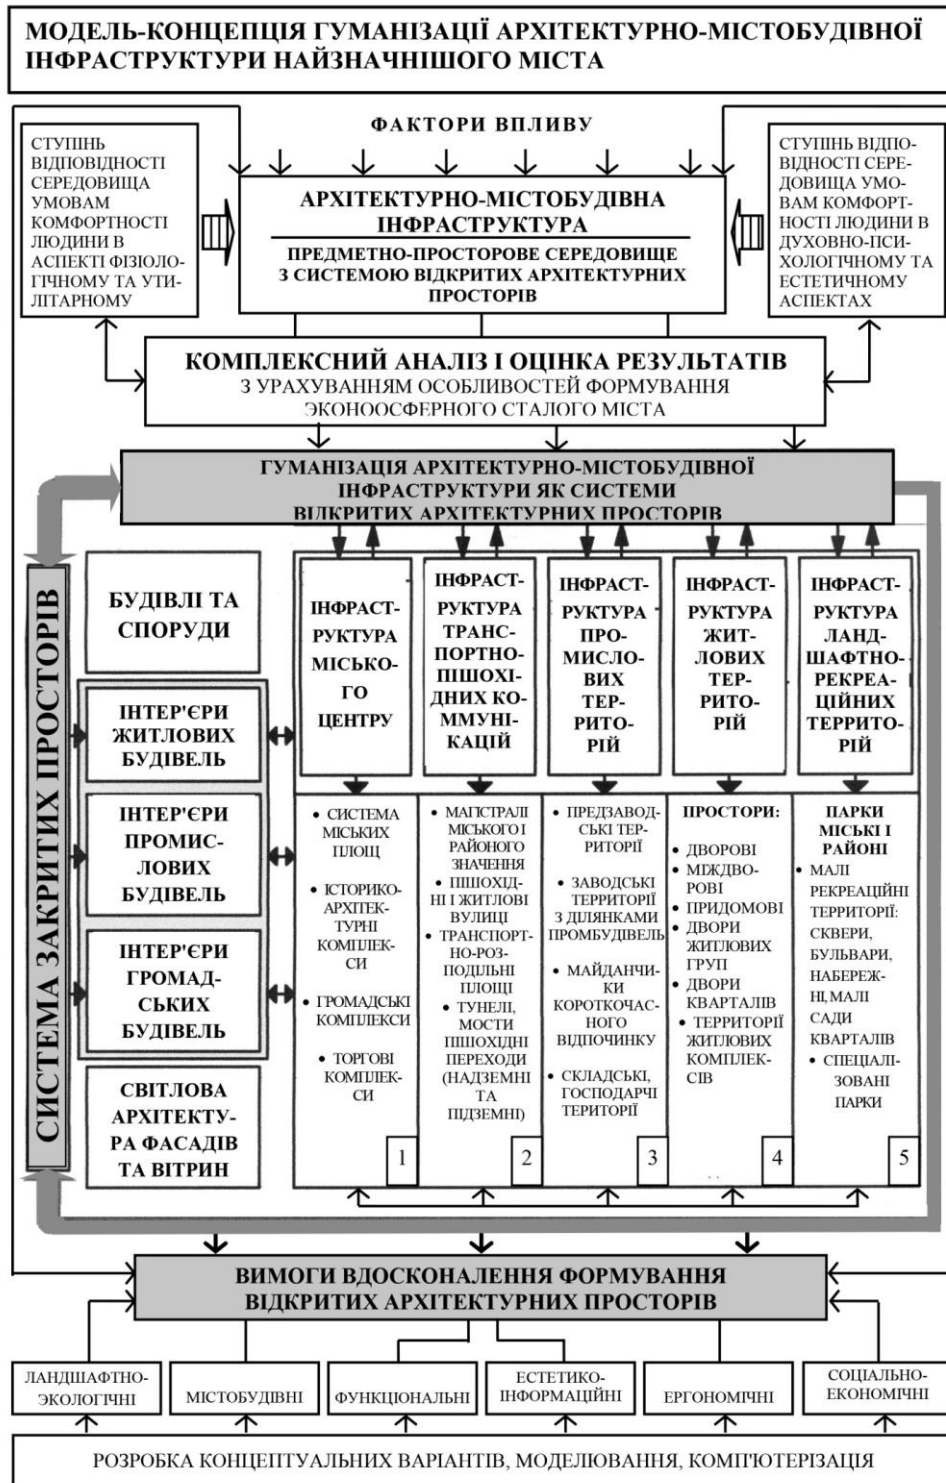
МОДЕЛЬ-КОНЦЕПЦІЯ ГУМАНІЗАЦІЇ АРХІТЕКТУРНО-МІСТОБУДІВНОЇ ІНФРАСТРУКТУРИ НАЙЗНАЧНІШОГО МІСТА

ФАКТОРИ ВПЛИВУ

СТУПІНЬ ВІДПОВІДНОСТІ СЕРЕДОВИЩА УМОВАМ КОМФОРТНОСТІ ЛЮДИНИ В АСПЕКТІ ФІЗІОЛОГІЧНОМУ ТА УТИЛІТАРНОМУ

АРХІТЕКТУРНО-МІСТОБУДІВНА ІНФРАСТРУКТУРА

ПРЕДМЕТНО-ПРОСТОРОВЕ СЕРЕДОВИЩЕ З СИСТЕМОЮ ВІДКРИТИХ АРХІТЕКТУРНИХ ПРОСТОРІВ

СТУПІНЬ ВІДПОВІДНОСТІ СЕРЕДОВИЩА УМОВАМ КОМФОРТНОСТІ ЛЮДИНИ В ДУХОВНО-ПСИХОЛОГІЧНОМУ ТА ЕСТЕТИЧНОМУ АСПЕКТАХ

КОМПЛЕКСНИЙ АНАЛІЗ І ОЦІНКА РЕЗУЛЬТАТІВ
З УРАХУВАННЯМ ОСОБЛИВОСТЕЙ ФОРМУВАННЯ ЕКОНООСФЕРНОГО СТАЛОГО МІСТА

ГУМАНІЗАЦІЯ АРХІТЕКТУРНО-МІСТОБУДІВНОЇ ІНФРАСТРУКТУРИ ЯК СИСТЕМИ ВІДКРИТИХ АРХІТЕКТУРНИХ ПРОСТОРІВ

СИСТЕМА ЗАКРИТИХ ПРОСТОРІВ

БУДІВЛІ ТА СПОРУДИ

ІНТЕР'ЄРИ ЖИТЛОВИХ БУДІВЕЛЬ

ІНТЕР'ЄРИ ПРОМИСЛОВИХ БУДІВЕЛЬ

ІНТЕР'ЄРИ ГРОМАДСЬКИХ БУДІВЕЛЬ

СВІТЛОВА АРХІТЕКТУРА ФАСАДІВ ТА ВІТРИН

ІНФРАСТРУКТУРА МІСЬКОГО ЦЕНТРУ

ІНФРАСТРУКТУРА ТРАНСПОРТНО-ПІШОХІДНИХ КОМУНІКАЦІЙ

ІНФРАСТРУКТУРА ПРОМИСЛОВИХ ТЕРИТОРІЙ

ІНФРАСТРУКТУРА ЖИТЛОВИХ ТЕРИТОРІЙ

ІНФРАСТРУКТУРА ЛАНДШАФТНО-РЕКРЕАЦІЙНИХ ТЕРРИТОРІЙ

• СИСТЕМА МІСЬКИХ ПЛОЩ
• ІСТОРИКО-АРХІТЕКТУРНІ КОМПЛЕКСИ
• ГРОМАДСЬКІ КОМПЛЕКСИ
• ТОРГОВІ КОМПЛЕКСИ
1

• МАГІСТРАЛІ МІСЬКОГО І РАЙОНОГО ЗНАЧЕННЯ
• ПІШОХІДНІ І ЖИТЛОВІ ВУЛИЦІ
• ТРАНСПОРТНО-РОЗПОДІЛЬНІ ПЛОЩІ
• ТУНЕЛІ, МОСТИ ПІШОХІДНІ ПЕРЕХОДИ (НАДЗЕМНІ ТА ПІДЗЕМНІ)
2

• ПРЕДЗАВОДСЬКІ ТЕРИТОРІЇ
• ЗАВОДСЬКІ ТЕРИТОРІЇ З ДІЛЯНКАМИ ПРОМБУДІВЕЛЬ
• МАЙДАНЧИКИ КОРОТКОЧАСНОГО ВІДПОЧИНКУ
• СКЛАДСЬКІ, ГОСПОДАРЧІ ТЕРИТОРІЇ
3

ПРОСТОРИ:
• ДВОРОВІ
• МІЖДВОРОВІ
• ПРИДОМОВІ
• ДВОРИ ЖИТЛОВИХ ГРУП
• ДВОРИ КВАРТАЛІВ
• ТЕРИТОРІЇ ЖИТЛОВИХ КОМПЛЕКСІВ
4

ПАРКИ МІСЬКІ І РАЙОНІ
• МАЛІ РЕКРЕАЦІЙНІ ТЕРИТОРІЇ: СКВЕРИ, БУЛЬВАРИ, НАБЕРЕЖНІ, МАЛІ САДИ КВАРТАЛІВ
• СПЕЦІАЛІЗОВАНІ ПАРКИ
5

ВИМОГИ ВДОСКОНАЛЕННЯ ФОРМУВАННЯ ВІДКРИТИХ АРХІТЕКТУРНИХ ПРОСТОРІВ

ЛАНДШАФТНО-ЕКОЛОГІЧНІ | МІСТОБУДІВНІ | ФУНКЦІОНАЛЬНІ | ЕСТЕТИКО-ІНФОРМАЦІЙНІ | ЕРГОНОМІЧНІ | СОЦІАЛЬНО-ЕКОНОМІЧНІ

РОЗРОБКА КОНЦЕПТУАЛЬНИХ ВАРІАНТІВ, МОДЕЛЮВАННЯ, КОМП'ЮТЕРИЗАЦІЯ